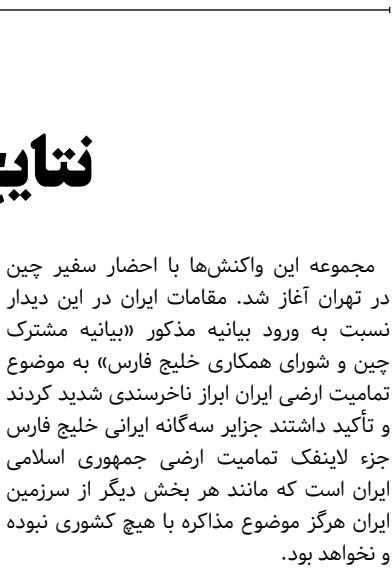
نتای

مجموعه این واکنش‌ها با احضار سفیر چین در تهران آغاز شد. مقامات ایران در این دیدار نسبت به ورود بیانیه مذکور «بیانیه مشترک چین و شورای همکاری خلیج فارس» به موضوع تمامیت ارضی ایران ابراز ناخرسندی شدید کردند و تأکید داشتند جزایر سه‌گانه ایرانی خلیج فارس جزء لاینفک تمامیت ارضی جمهوری اسلامی ایران است که مانند هر بخش دیگر از سرزمین ایران هرگز موضوع مذاکره با هیچ کشوری نبوده و نخواهد بود.